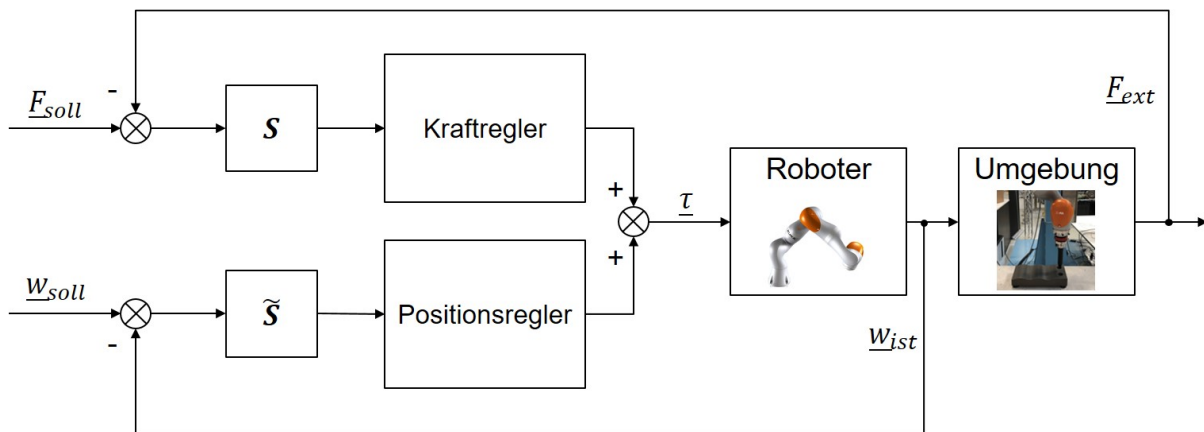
$\underline{F}_{soll}$

-

$\boldsymbol{S}$

Kraftregler

$\underline{F}_{ext}$

+

$\underline{\tau}$

Roboter

Umgebung

+

$\underline{w}_{soll}$

$\widetilde{\boldsymbol{S}}$

Positionsregler

-

$\underline{w}_{ist}$